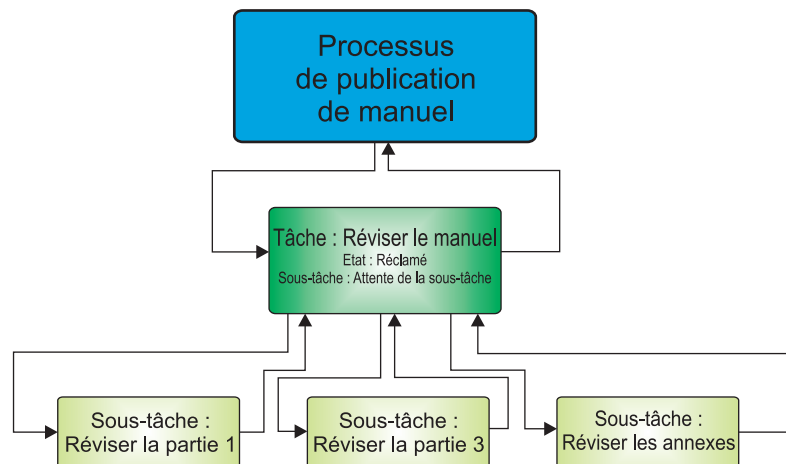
Processus de publication de manuel

Tâche : Réviser le manuel
Etat : Réclamé
Sous-tâche : Attente de la sous-tâche

Sous-tâche : Réviser la partie 1

Sous-tâche : Réviser la partie 3

Sous-tâche : Réviser les annexes